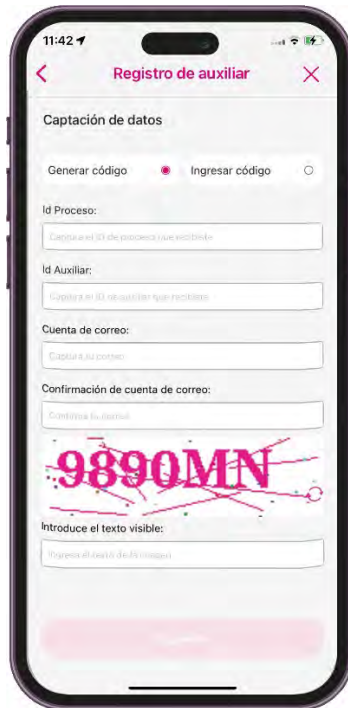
11:42

Registro de auxiliar

Captación de datos

Generar código

Ingresar código

Id Proceso:

Captura el ID de proceso que recibiste

Id Auxiliar:

Captura el ID de auxiliar que recibiste

Cuenta de correo:

Captura tu correo

Confirmación de cuenta de correo:

Confirma tu correo

9890MN

Introduce el texto visible:

Ingresa el texto de la imagen

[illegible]